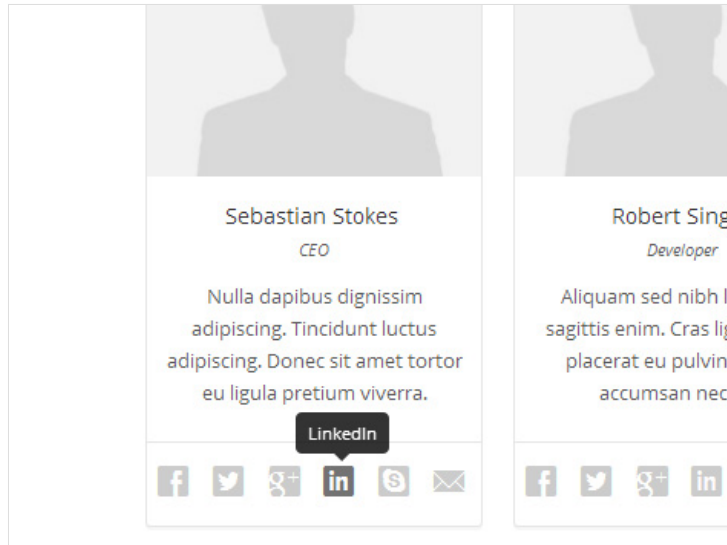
Sebastian Stokes

CEO

Nulla dapibus dignissim adipiscing. Tincidunt luctus adipiscing. Donec sit amet tortor eu ligula pretium viverra.

LinkedIn

Robert Sing

Developer

Aliquam sed nibh l sagittis enim. Cras li placerat eu pulvin accumsan nec